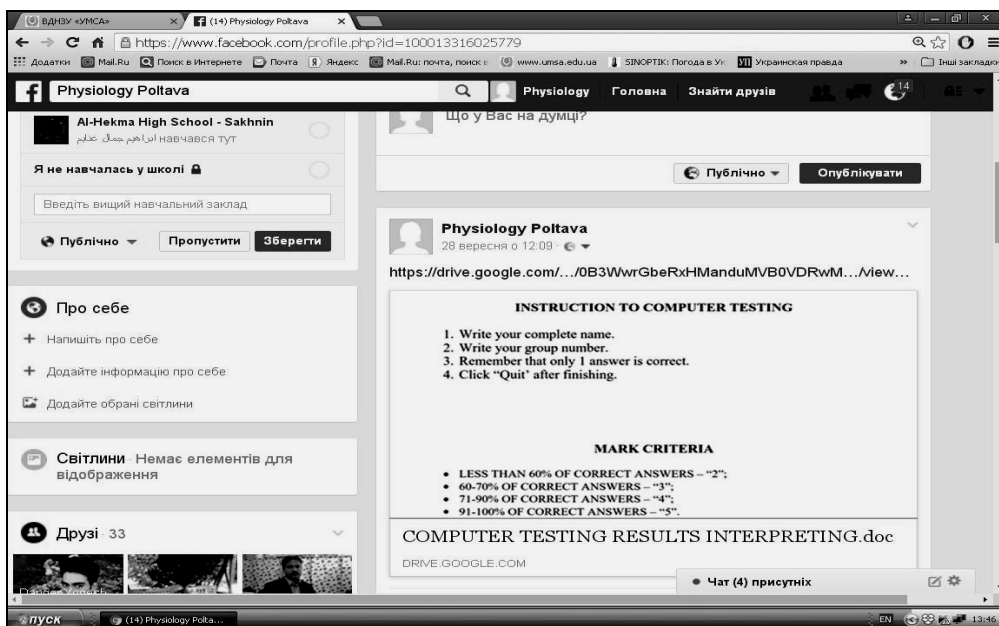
ВДНЗУ «УМСА» × (14) Physiology Poltava ×

https://www.facebook.com/profile.php?id=100013316025779

Додатки Mail.Ru Поиск в Интернете Почта Яндекс Mail.Ru: почта, поиск в www.umsa.edu.ua SINOPTIK: Погода в Ук Украинская правда » Інші закладки

Physiology Poltava Physiology Головна Знайти друзів 14

Al-Hekma High School - Sakhnin
ابراهيم جمال علام навчався тут

Я не навчалась у школі

Введіть вищий навчальний заклад

Публічно Пропустити Зберегти

Про себе

+ Напишіть про себе

+ Додайте інформацію про себе

Додайте обрані світлини

Світлини · Немає елементів для відображення

Друзі · 33

Що у Вас на думці?

Публічно Опублікувати

Physiology Poltava
28 вересня о 12:09 ·

https://drive.google.com/.../0B3WwrGbeRxHManduMVB0VDRwM.../view...

INSTRUCTION TO COMPUTER TESTING

1. Write your complete name.
2. Write your group number.
3. Remember that only 1 answer is correct.
4. Click "Quit" after finishing.

MARK CRITERIA

• LESS THAN 60% OF CORRECT ANSWERS – "2";
• 60-70% OF CORRECT ANSWERS – "3";
• 71-90% OF CORRECT ANSWERS – "4";
• 91-100% OF CORRECT ANSWERS – "5".

COMPUTER TESTING RESULTS INTERPRETING.doc

DRIVE.GOOGLE.COM

Чат (4) присутніх

пуск (14) Physiology Polta... EN 13:46